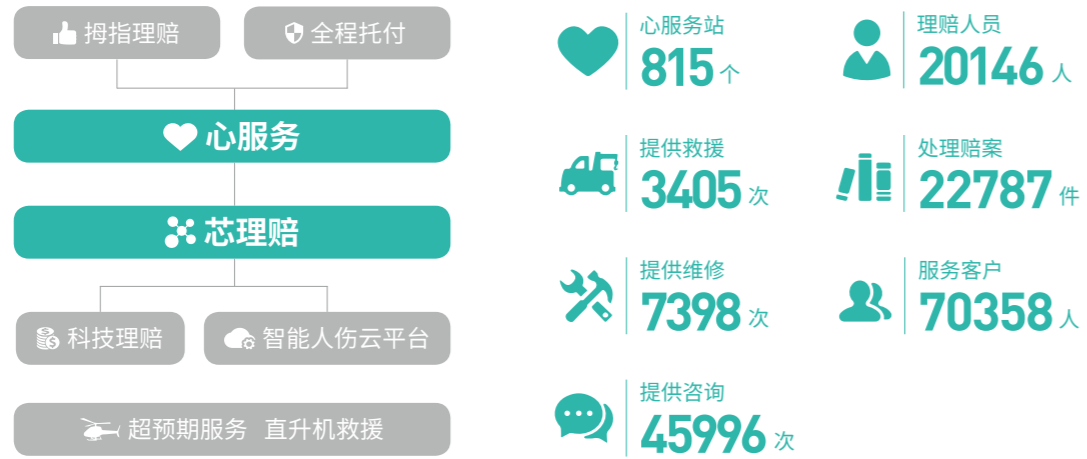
拇指理赔

全程托付

心服务

芯理赔

科技理赔

智能人伤云平台

超预期服务 直升机救援

心服务站
815 个

理赔人员
20146 人

提供救援
3405 次

处理赔案
22787 件

提供维修
7398 次

服务客户
70358 人

提供咨询
45996 次